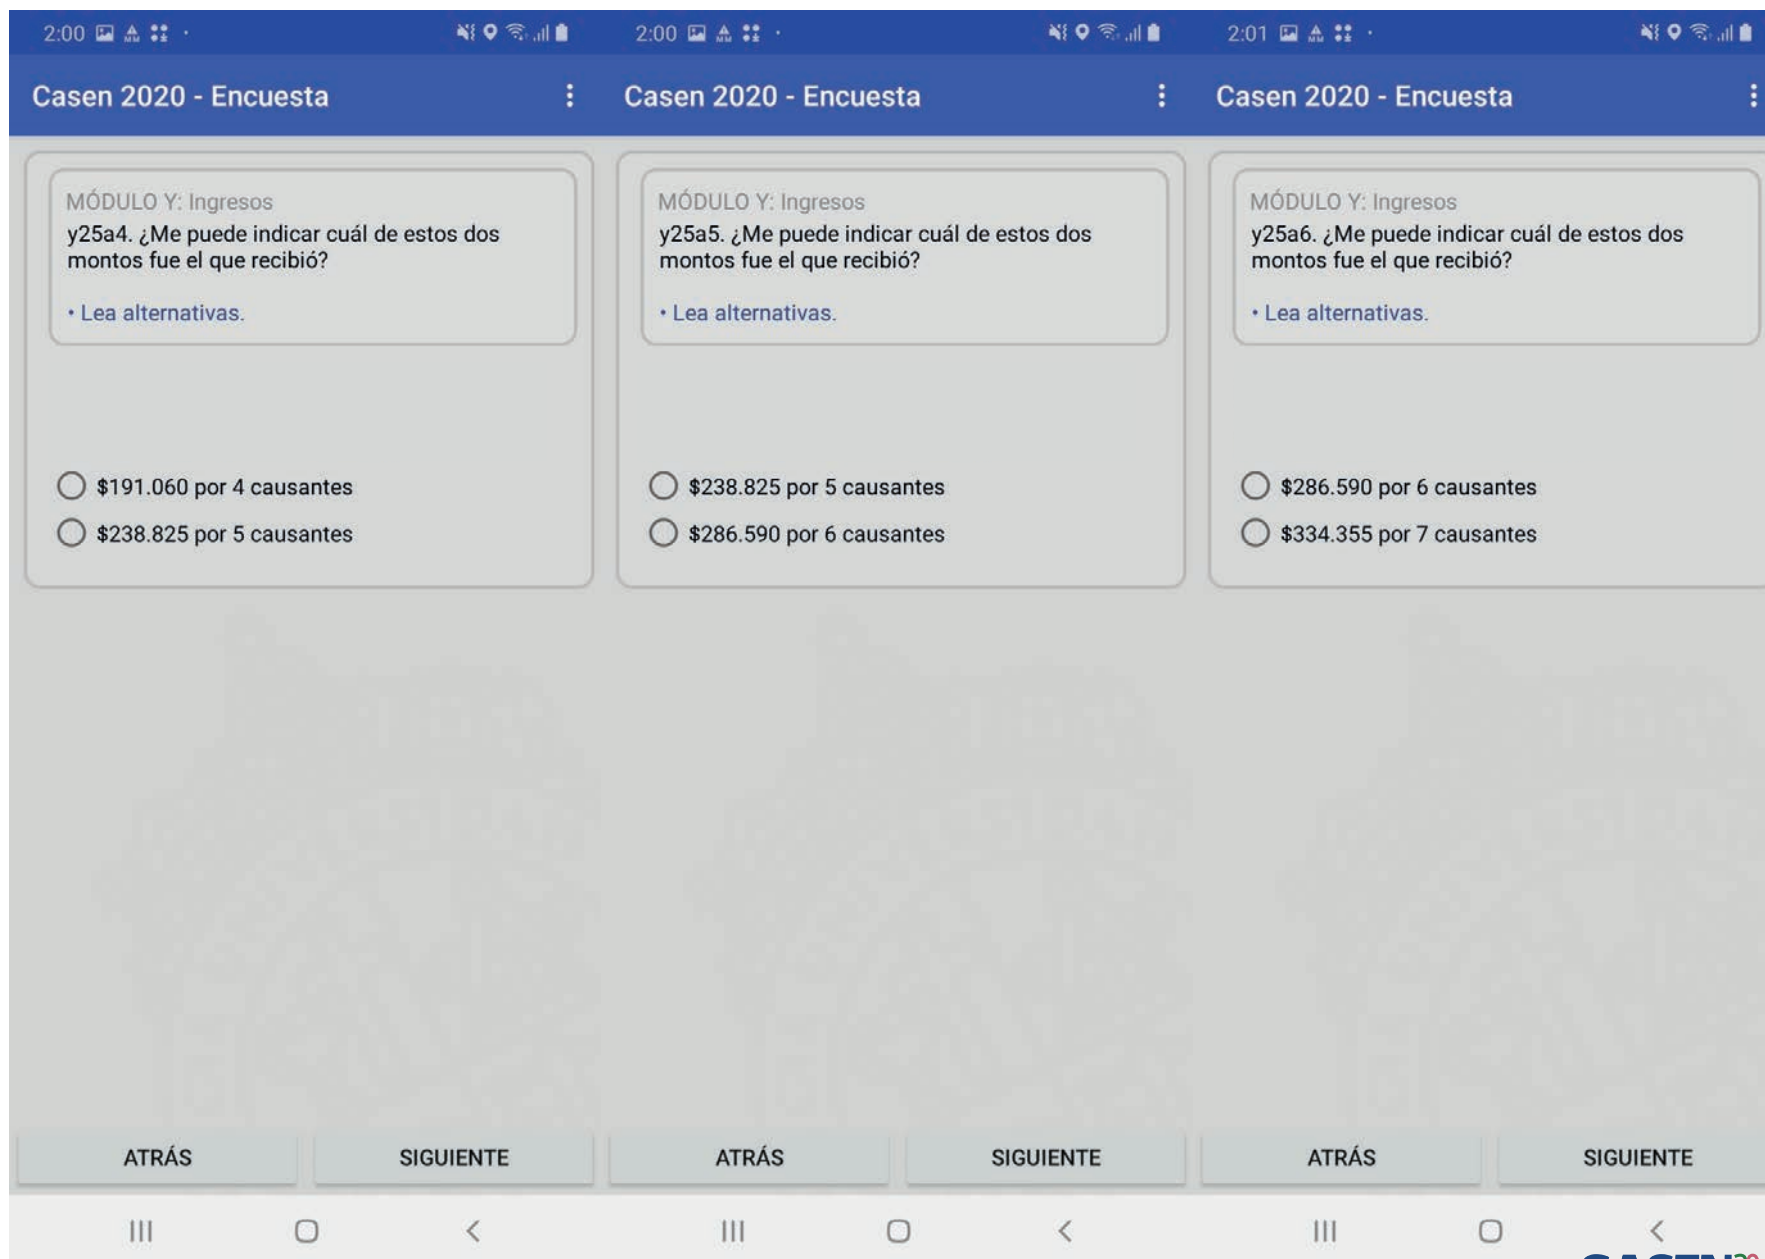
2:00

Casen 2020 - Encuesta

MÓDULO Y: Ingresos
y25a4. ¿Me puede indicar cuál de estos dos montos fue el que recibió?

• Lea alternativas.

$191.060 por 4 causantes
$238.825 por 5 causantes

ATRÁS
SIGUIENTE

2:00

Casen 2020 - Encuesta

MÓDULO Y: Ingresos
y25a5. ¿Me puede indicar cuál de estos dos montos fue el que recibió?

• Lea alternativas.

$238.825 por 5 causantes
$286.590 por 6 causantes

ATRÁS
SIGUIENTE

2:01

Casen 2020 - Encuesta

MÓDULO Y: Ingresos
y25a6. ¿Me puede indicar cuál de estos dos montos fue el que recibió?

• Lea alternativas.

$286.590 por 6 causantes
$334.355 por 7 causantes

ATRÁS
SIGUIENTE